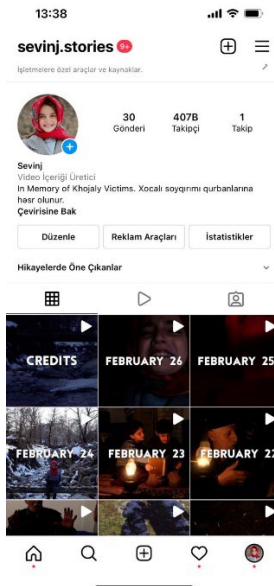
13:38

sevinj.stories 9+

İşletmelere özel araçlar ve kaynaklar.

30 Gönderi
407B Takipçi
1 Takip

Sevinj
Video İçeriği Üretici
In Memory of Khojaly Victims. Xocalı soyqırımı qurbanlarına həsr olunur.
Çevirisine Bak

Düzenle
Reklam Araçları
İstatistikler

Hikayelerde Öne Çıkanlar

CREDITS
FEBRUARY 26
FEBRUARY 25
FEBRUARY 24
FEBRUARY 23
FEBRUARY 22